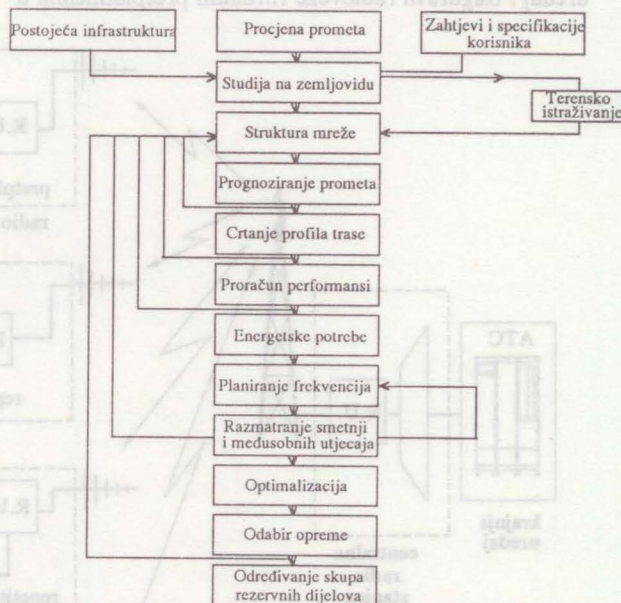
Postojeća infrastruktura

Procjena prometa

Zahtjevi i specifikacije korisnika

Studija na zemljovidu

Terensko istraživanje

Struktura mreže

Prognoziranje prometa

Crtanje profila trase

Proračun performansi

Energetske potrebe

Planiranje frekvencija

Razmatranje smetnji i međusobnih utjecaja

Optimalizacija

Odabir opreme

Određivanje skupa rezervnih dijelova